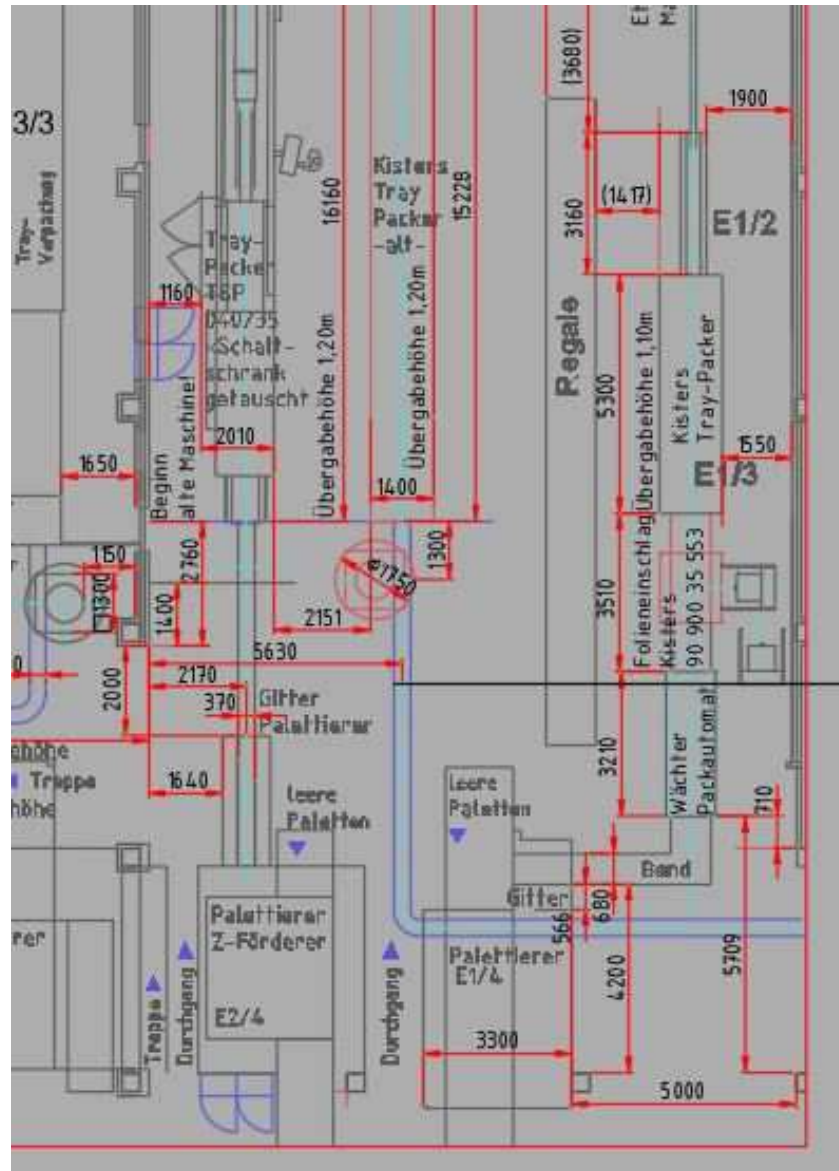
3/3
Tray-Verpackung
(3680)
1900
E1/2
(1417)
3160
Kisters Tray Packer -alt-
16160
15228
Tray-Packer TSP 040735 Schaltschrank getauscht
1160
Übergabehöhe 1,20m
Übergabehöhe 1,20m
Regale
5300
Übergabehöhe 1,10m
Kisters Tray-Packer
1550
E1/3
2010
1650
Beginn alte Maschine!
1400
1300
1150
2760
1300
⌀1750
Folieneinschlag Kisters 90 900 35 553
3510
1400
2151
5630
2170
2000
370
Gitter Palettierer
Wächter Packautomat
3210
710
übergabehöhe
Treppe
übergabehöhe
1640
leere Paletten
leere Paletten
Band
Gitter
680
566
Palettierer Z-Förderer
Palettierer E1/4
4200
5709
rer
Treppe
Durchgang
E2/4
Durchgang
3300
5000